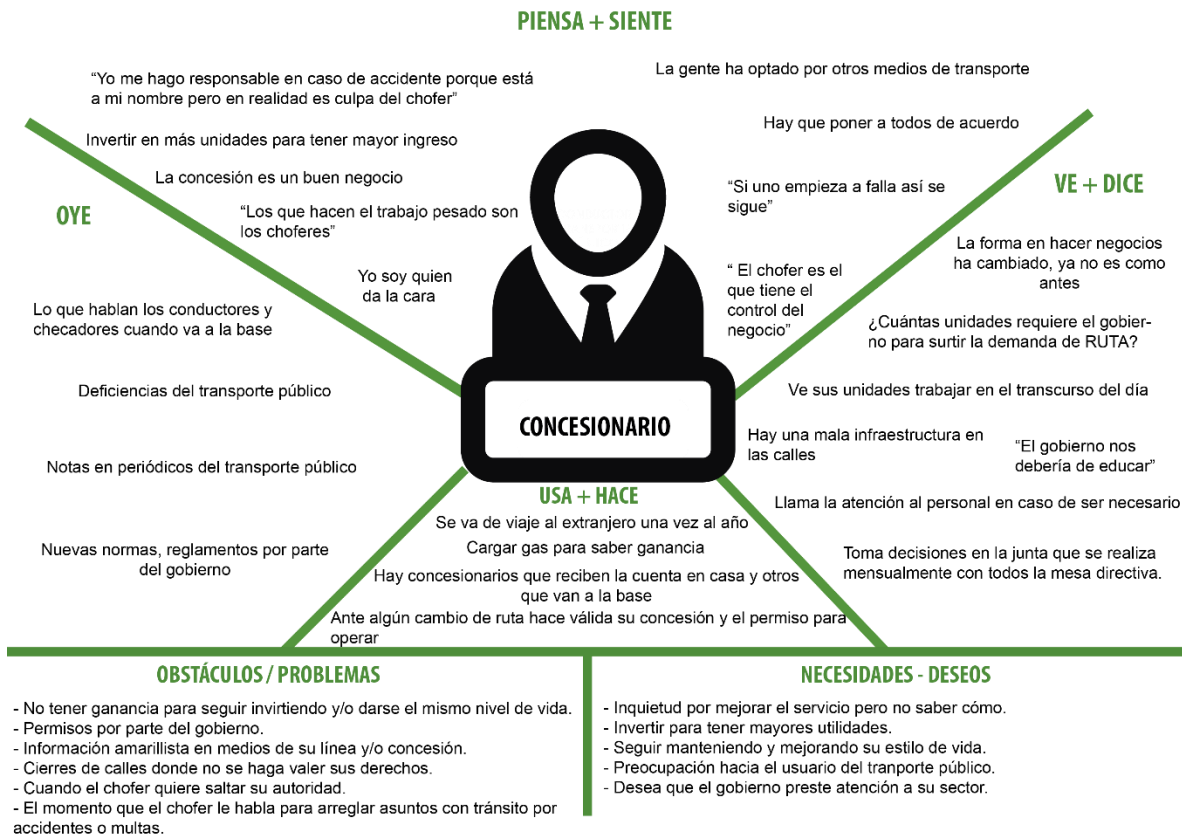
PIENSA + SIENTE

“Yo me hago responsable en caso de accidente porque está a mi nombre pero en realidad es culpa del chofer”

Invertir en más unidades para tener mayor ingreso

La concesión es un buen negocio

“Los que hacen el trabajo pesado son los choferes”

Yo soy quien da la cara

La gente ha optado por otros medios de transporte

Hay que poner a todos de acuerdo

“Si uno empieza a falla así se sigue”

“ El chofer es el que tiene el control del negocio”

OYE

Lo que hablan los conductores y checadores cuando va a la base

Deficiencias del transporte público

Notas en periódicos del transporte público

Nuevas normas, reglamentos por parte del gobierno

VE + DICE

La forma en hacer negocios ha cambiado, ya no es como antes

¿Cuántas unidades requiere el gobierno para surtir la demanda de RUTA?

Ve sus unidades trabajar en el transcurso del día

Hay una mala infraestructura en las calles

“El gobierno nos debería de educar”

Llama la atención al personal en caso de ser necesario

Toma decisiones en la junta que se realiza mensualmente con todos la mesa directiva.

CONCESIONARIO

USA + HACE

Se va de viaje al extranjero una vez al año

Cargar gas para saber ganancia

Hay concesionarios que reciben la cuenta en casa y otros que van a la base

Ante algún cambio de ruta hace válida su concesión y el permiso para operar

OBSTÁCULOS / PROBLEMAS

- No tener ganancia para seguir invirtiendo y/o darse el mismo nivel de vida.
- Permisos por parte del gobierno.
- Información amarillista en medios de su línea y/o concesión.
- Cierres de calles donde no se haga valer sus derechos.
- Cuando el chofer quiere saltar su autoridad.
- El momento que el chofer le habla para arreglar asuntos con tránsito por accidentes o multas.

NECESIDADES - DESEOS

- Inquietud por mejorar el servicio pero no saber cómo.
- Invertir para tener mayores utilidades.
- Seguir manteniendo y mejorando su estilo de vida.
- Preocupación hacia el usuario del tranporte público.
- Desea que el gobierno preste atención a su sector.